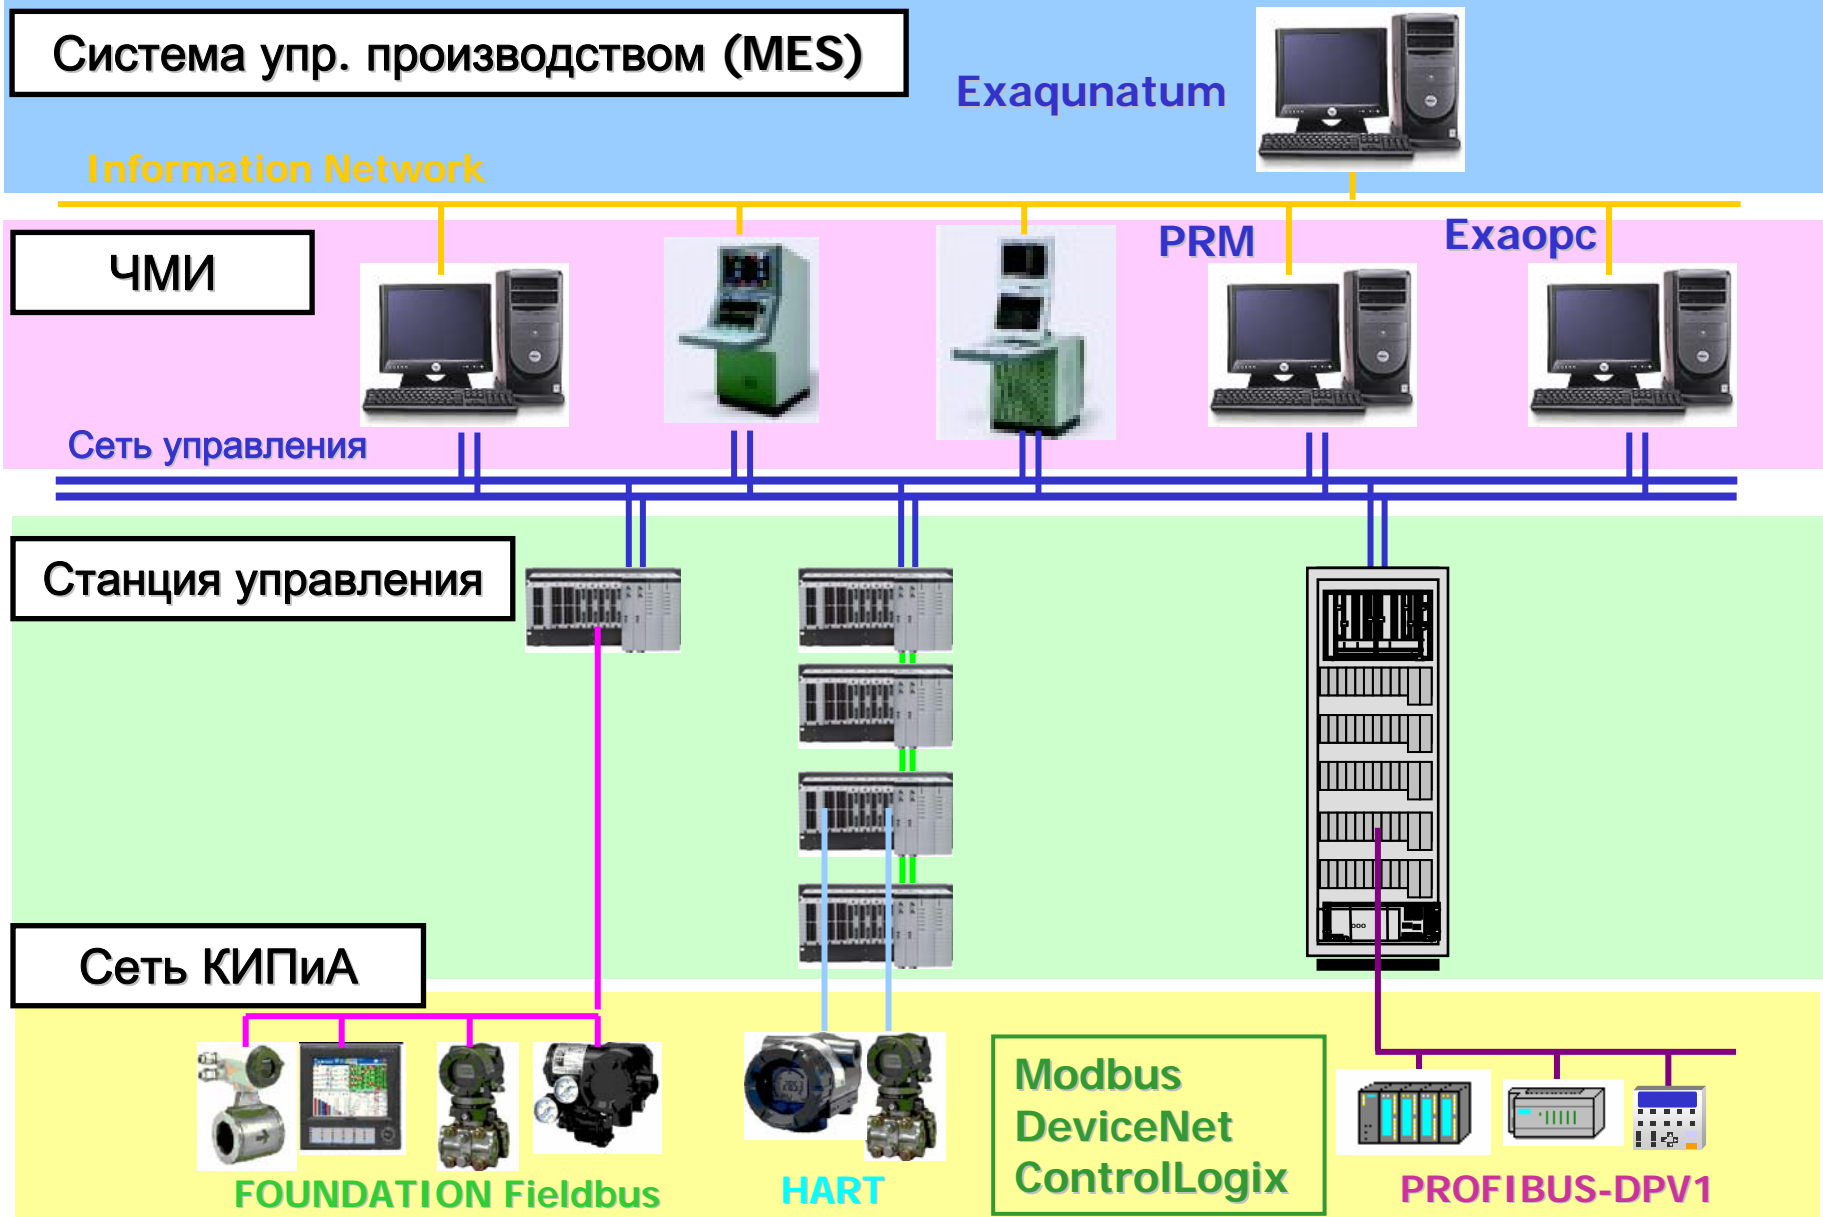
Система упр. производством (MES)

Exaqunatum

Information Network

ЧМИ

PRM

Exaopc

Сеть управления

Станция управления

Сеть КИПиА

Modbus
DeviceNet
ControlLogix

FOUNDATION Fieldbus

HART

PROFIBUS-DPV1